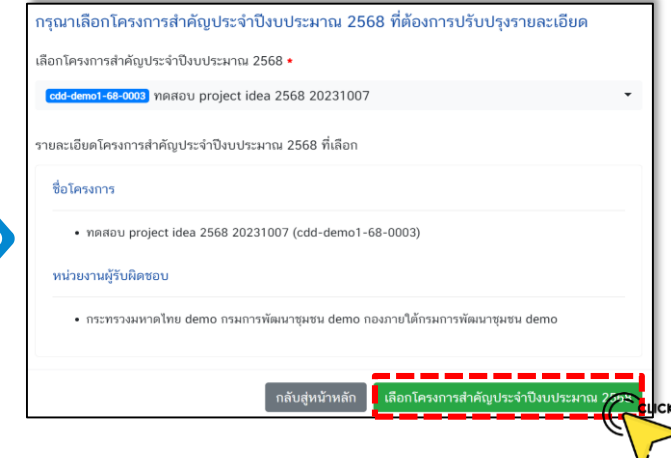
กรุณาเลือกโครงการสำคัญประจำปีงบประมาณ 2568 ที่ต้องการปรับปรุงรายละเอียด

เลือกโครงการสำคัญประจำปีงบประมาณ 2568 *

cdd-demo1-68-0003 ทดสอบ project idea 2568 20231007

รายละเอียดโครงการสำคัญประจำปีงบประมาณ 2568 ที่เลือก

ชื่อโครงการ

• ทดสอบ project idea 2568 20231007 (cdd-demo1-68-0003)

หน่วยงานผู้รับผิดชอบ

• กระทรวงมหาดไทย demo กรมการพัฒนาชุมชน demo กองภายใต้กรมการพัฒนาชุมชน demo

กลับสู่หน้าหลัก

เลือกโครงการสำคัญประจำปีงบประมาณ 25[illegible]

CLICK